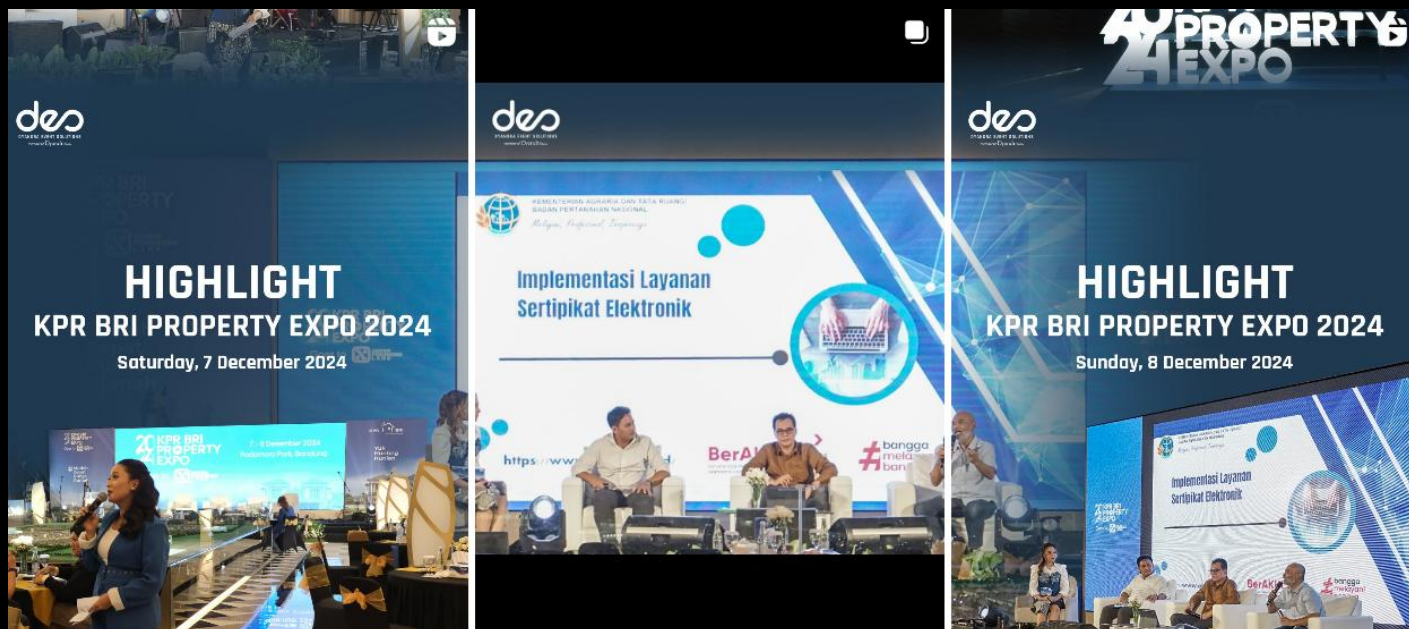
deo

HIGHLIGHT
KPR BRI PROPERTY EXPO 2024
Saturday, 7 December 2024

KPR BRI PROPERTY EXPO
7 - 8 December 2024
Paskal Hyper Square, Bandung

deo

KEMENTERIAN AGRARIA DAN TATA RUANG/ BADAN PERTANAHAN NASIONAL

Implementasi Layanan Sertipikat Elektronik

https://www

BerAKHLAK

#bangga melayani bangsa

PROPERTY EXPO

deo

HIGHLIGHT
KPR BRI PROPERTY EXPO 2024
Sunday, 8 December 2024

Implementasi Layanan Sertipikat Elektronik

BerAKHLAK

#bangga melayani